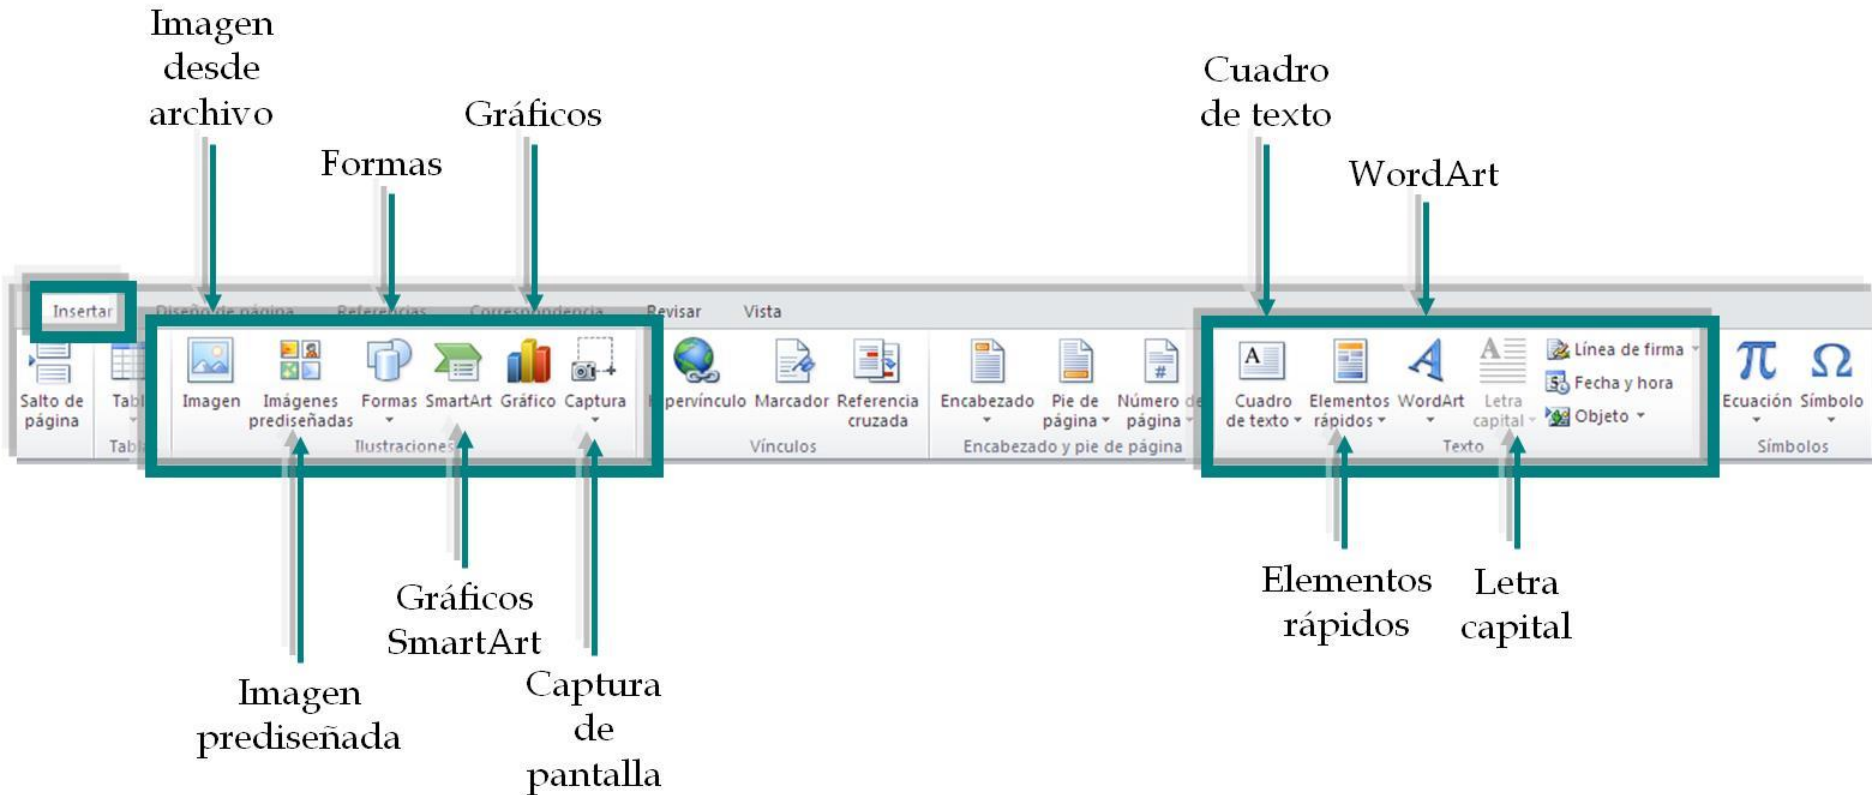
Imagen desde archivo

Formas

Gráficos

Cuadro de texto

WordArt

Insertar

Diseño de página

Referencias

Correspondencia

Revisar

Vista

Salto de página

Tabl

Tabl

Imagen

Imágenes prediseñadas

Formas

SmartArt

Gráfico

Captura

Ilustraciones

pervínculo

Marcador

Referencia cruzada

Vínculos

Encabezado

Pie de página

Número de página

Encabezado y pie de página

Cuadro de texto

Elementos rápidos

WordArt

Letra capital

Línea de firma

Fecha y hora

Objeto

Texto

Ecuación

Símbolo

Símbolos

Gráficos SmartArt

Imagen prediseñada

Captura de pantalla

Elementos rápidos

Letra capital